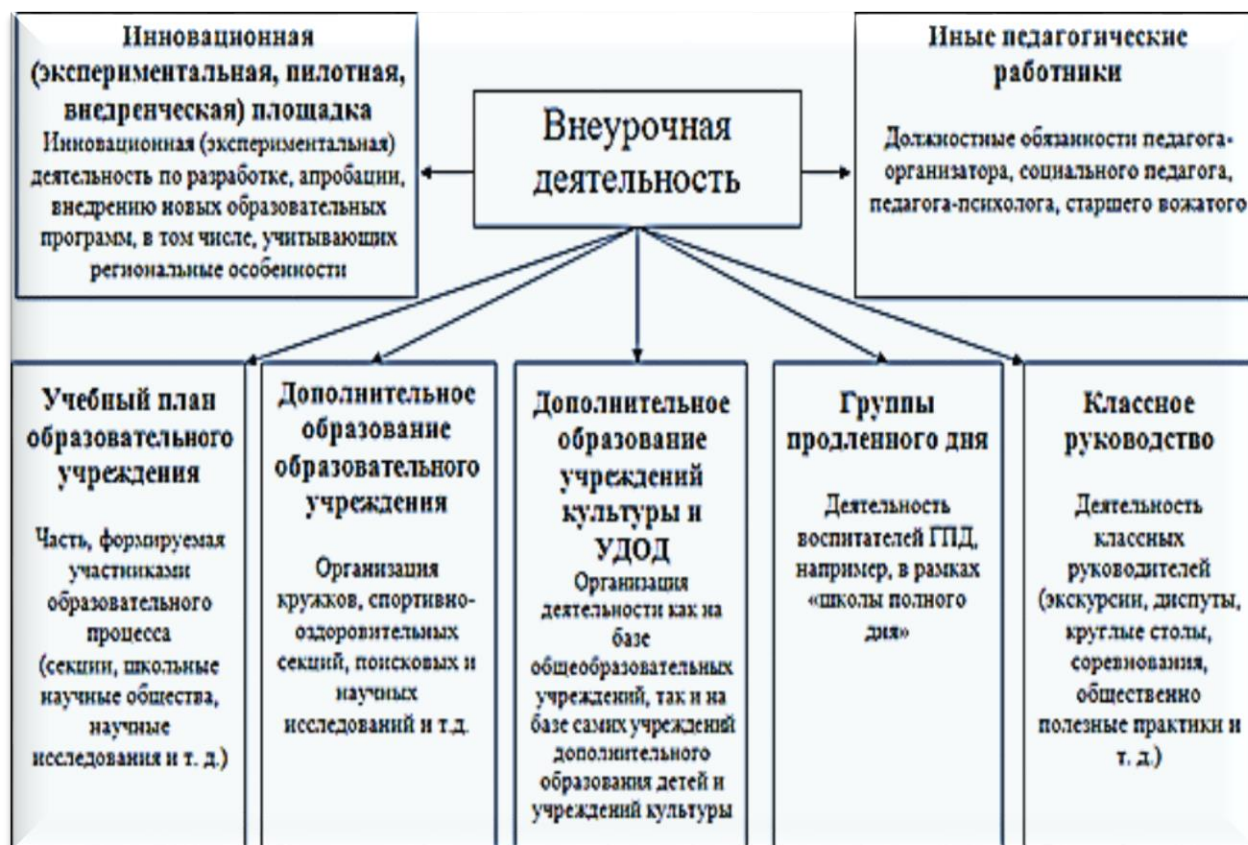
Инновационная (экспериментальная, пилотная, внедренческая) площадка
Инновационная (экспериментальная) деятельность по разработке, апробации, внедрению новых образовательных программ, в том числе, учитывающих региональные особенности

Внеурочная деятельность

Иные педагогические работники

Должностные обязанности педагога-организатора, социального педагога, педагога-психолога, старшего вожатого

Учебный план образовательного учреждения

Часть, формируемая участниками образовательного процесса (секции, школьные научные общества, научные исследования и т. д.)

Дополнительное образование образовательного учреждения

Организация кружков, спортивно-оздоровительных секций, поисковых и научных исследований и т.д.

Дополнительное образование учреждений культуры и УДОД
Организация деятельности как на базе общеобразовательных учреждений, так и на базе самих учреждений дополнительного образования детей и учреждений культуры

Группы продленного дня

Деятельность воспитателей ГПД, например, в рамках «школы полного дня»

Классное руководство

Деятельность классных руководителей (экскурсии, диспуты, круглые столы, соревнования, общественно полезные практики и т. д.)